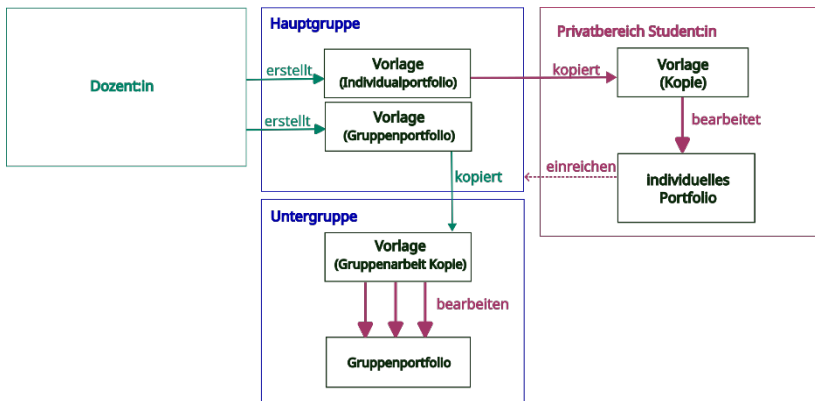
Dozent:in

Hauptgruppe

erstellt

Vorlage
(Individualportfolio)

erstellt

Vorlage
(Gruppenportfolio)

kopiert

Privatbereich Student:in

kopiert

Vorlage
(Kopie)

bearbeitet

einreichen

individuelles
Portfolio

Untergruppe

Vorlage
(Gruppenarbeit Kopie)

bearbeiten

Gruppenportfolio